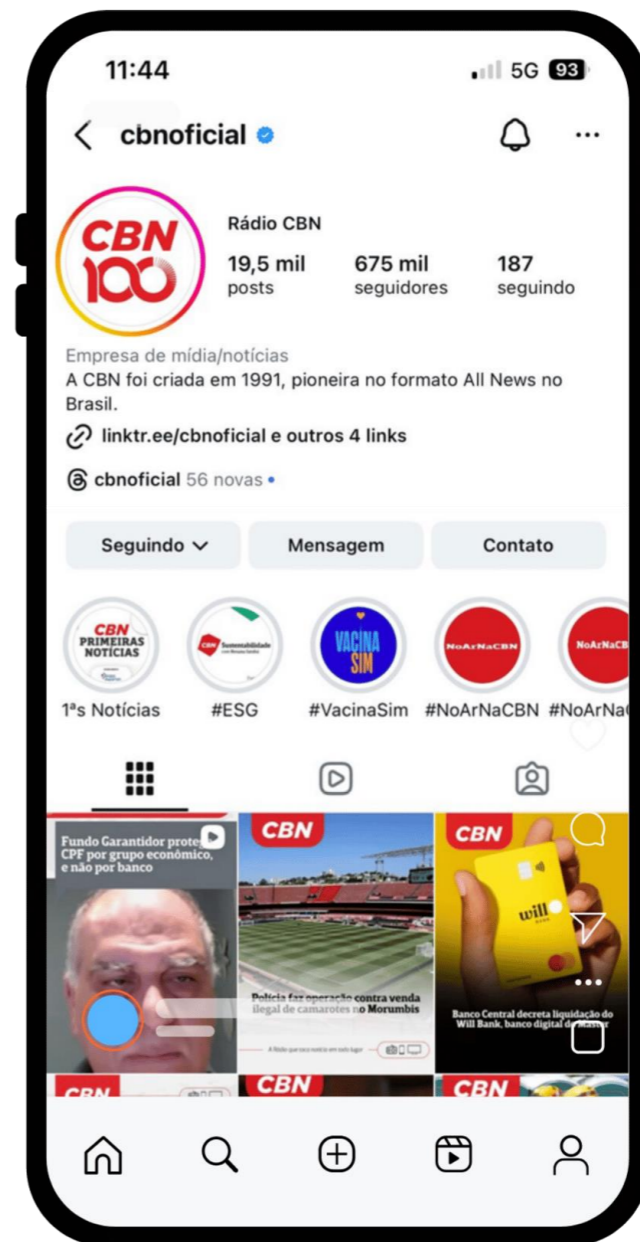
11:44
5G 93

cbnoficial

CBN 100

Rádio CBN
19,5 mil posts
675 mil seguidores
187 seguindo

Empresa de mídia/notícias
A CBN foi criada em 1991, pioneira no formato All News no Brasil.
linktr.ee/cbnoficial e outros 4 links
cbnoficial 56 novas

Seguindo
Mensagem
Contato

CBN PRIMEIRAS NOTÍCIAS
1ªs Notícias
CBN Sustentabilidade
#ESG
VACINA SIM
#VacinaSim
NoArNaCBN
#NoArNaCBN
NoArNaCBN
#NoArNa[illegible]

Fundo Garantidor prote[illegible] CPF por grupo econômico, e não por banco

CBN
Polícia faz operação contra venda ilegal de camarotes no Morumbis
A Rádio que toca notícia em todo lugar

CBN
will
Banco Central decreta liquidação do Will Bank, banco digital do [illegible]

CBN
CBN
CBN